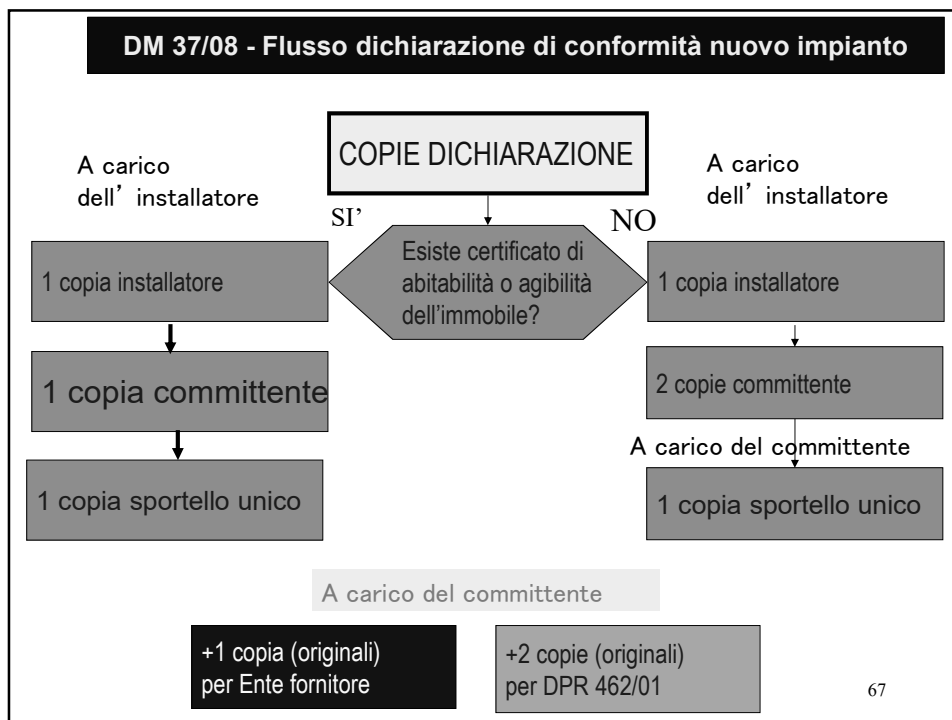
DM 37/08 - Flusso dichiarazione di conformità nuovo impianto

COPIE DICHIARAZIONE

A carico dell' installatore

A carico dell' installatore

SI'

NO

Esiste certificato di abitabilità o agibilità dell'immobile?

1 copia installatore

1 copia committente

1 copia sportello unico

1 copia installatore

2 copie committente

A carico del committente

1 copia sportello unico

A carico del committente

+1 copia (originali) per Ente fornitore

+2 copie (originali) per DPR 462/01

67